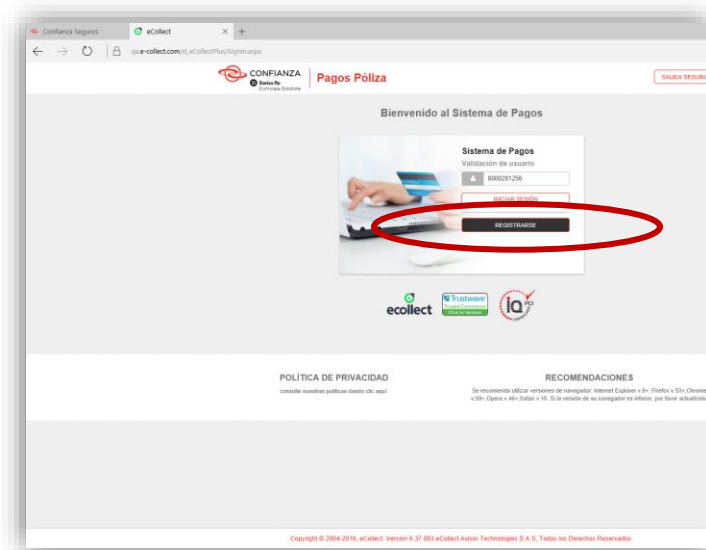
Confianza Seguros
eCollect
qa.e-collect.com/d_eCollectPlus/SignIn.aspx

CONFIANZA
Swiss Re
Corporate Solutions
Pagos Póliza
SALIDA SEGURA

Bienvenido al Sistema de Pagos

Sistema de Pagos
Validación de usuario
8000281250
INICIAR SESIÓN
REGISTRARSE

ecollect
Trustwave
Trusted Commerce
iq PCI

POLÍTICA DE PRIVACIDAD
consulte nuestras políticas dando clic aquí

RECOMENDACIONES
Se recomienda utilizar versiones de navegador: Internet Explorer v.8+, Firefox v.53+, Chrome v.58+, Opera v.46+, Safari v.10. Si la versión de su navegador es inferior, por favor actualícela

Copyright © 2004-2018, eCollect. Version 6.37.003 eCollect Avicor Technologies S.A.S. Todos los Derechos Reservados.